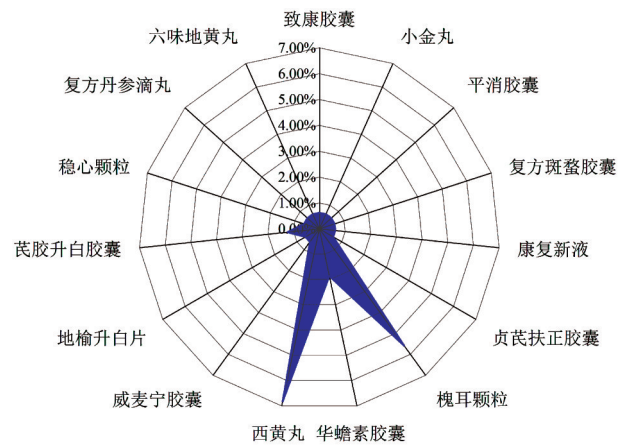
致康胶囊
小金丸
平消胶囊
复方斑蝥胶囊
康复新液
贞芪扶正胶囊
槐耳颗粒
华蟾素胶囊
西黄丸
威麦宁胶囊
地榆升白片
芪胶升白胶囊
稳心颗粒
复方丹参滴丸
六味地黄丸

7.00%
6.00%
5.00%
4.00%
3.00%
2.00%
1.00%
0.00%